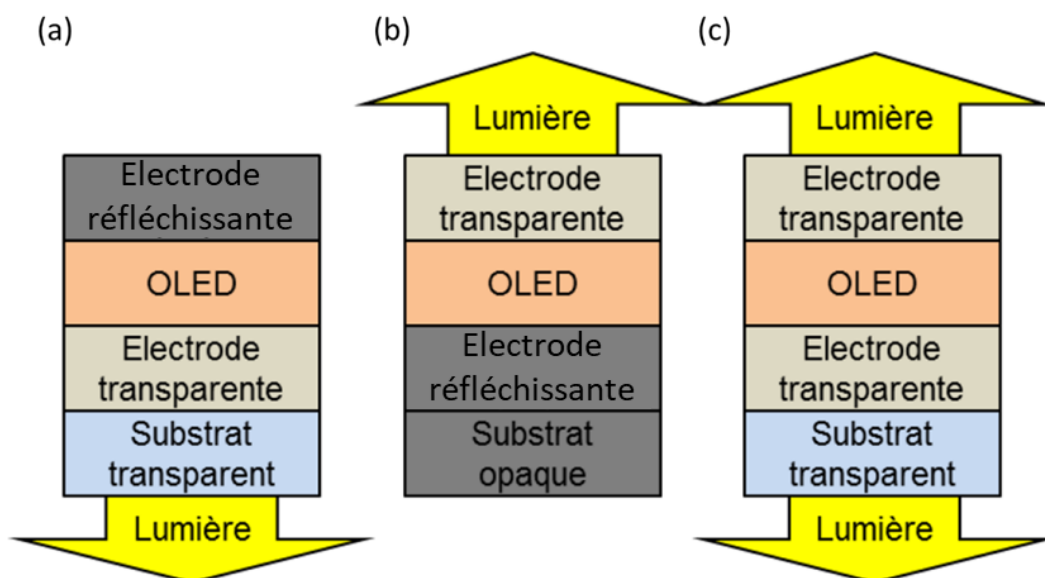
(a)

Electrode réfléchissante

OLED

Electrode transparente

Substrat transparent

Lumière

(b)

Lumière

Electrode transparente

OLED

Electrode réfléchissante

Substrat opaque

(c)

Lumière

Electrode transparente

OLED

Electrode transparente

Substrat transparent

Lumière